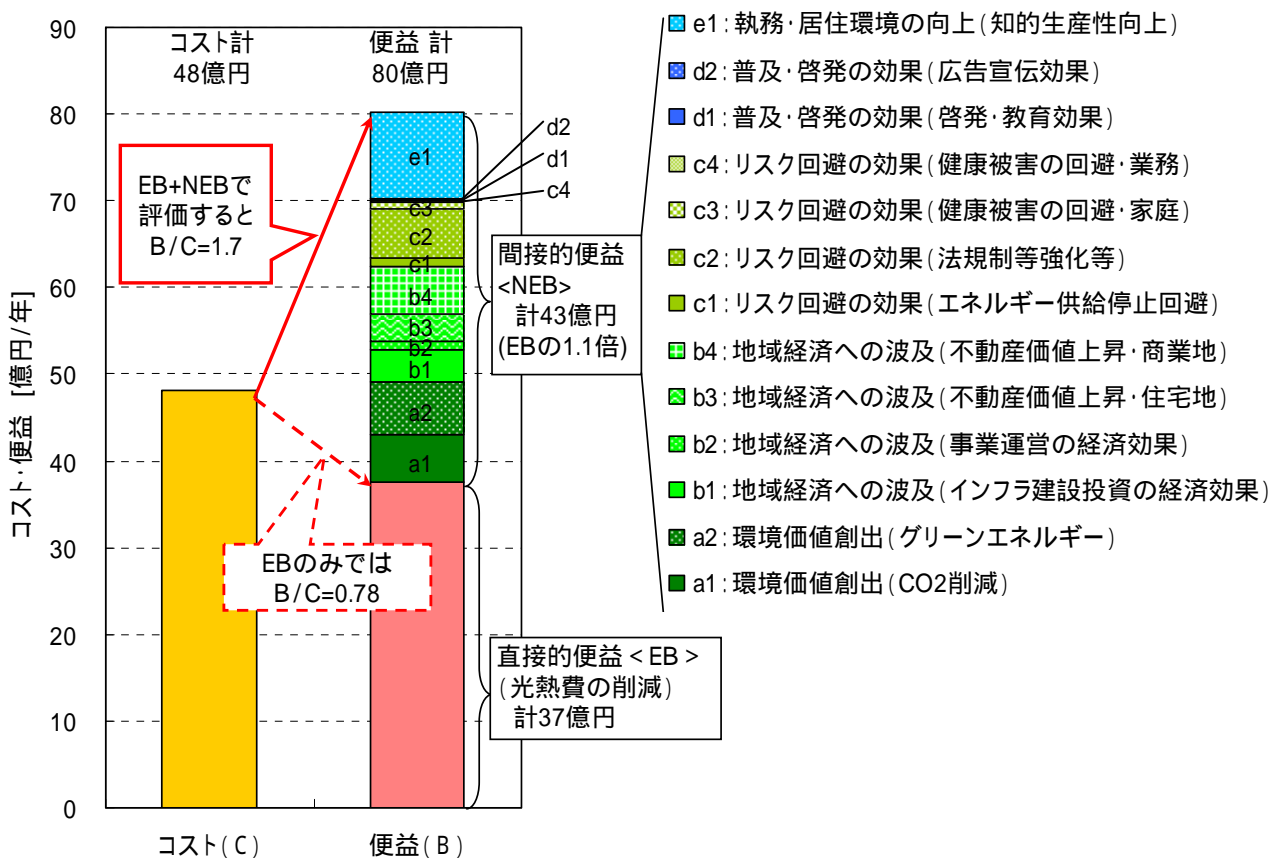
90
80
70
60
50
40
30
20
10
0

コスト・便益 [億円/年]

コスト計
48億円

便益 計
80億円

EB+NEBで
評価すると
B/C=1.7

EBのみでは
B/C=0.78

e1
c3
c2
c1
b4
b3
b2
b1
a2
a1

d2
d1
c4

間接的便益
<NEB>
計43億円
(EBの1.1倍)

直接的便益<EB>
(光熱費の削減)
計37億円

コスト(C)
便益(B)

e1:執務・居住環境の向上(知的生産性向上)
d2:普及・啓発の効果(広告宣伝効果)
d1:普及・啓発の効果(啓発・教育効果)
c4:リスク回避の効果(健康被害の回避・業務)
c3:リスク回避の効果(健康被害の回避・家庭)
c2:リスク回避の効果(法規制等強化等)
c1:リスク回避の効果(エネルギー供給停止回避)
b4:地域経済への波及(不動産価値上昇・商業地)
b3:地域経済への波及(不動産価値上昇・住宅地)
b2:地域経済への波及(事業運営の経済効果)
b1:地域経済への波及(インフラ建設投資の経済効果)
a2:環境価値創出(グリーンエネルギー)
a1:環境価値創出(CO2削減)